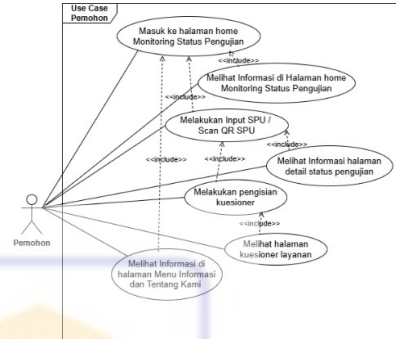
Use Case Pemohon

Masuk ke halaman home Monitoring Status Pengujian

<<include>>

Melihat Informasi di Halaman home Monitoring Status Pengujian

<<include>>

Melakukan Input SPU / Scan QR SPU

<<include>>

<<include>>

<<include>>

Melihat Informasi halaman detail status pengujian

Melakukan pengisian kuesioner

<<include>>

Pemohon

Melihat halaman kuesioner layanan

Melihat Informasi di halaman Menu Informasi dan Tentang Kami